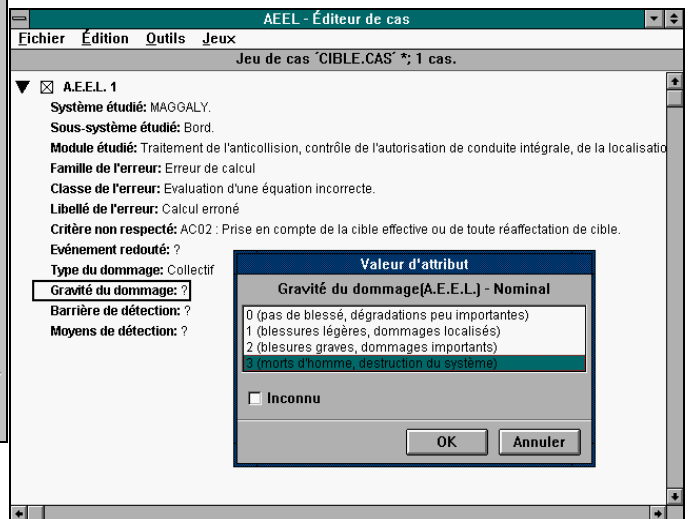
AEEL - Éditeur de cas

Fichier Édition Outils Jeux

Jeu de cas ´CIBLE.CAS´ *; 1 cas.

A.E.E.L. 1

Système étudié: MAGGALY.

Sous-système étudié: Bord.

Module étudié: Traitement de l'anticollision, contrôle de l'autorisation de conduite intégrale, de la localisatio

Famille de l'erreur: Erreur de calcul

Classe de l'erreur: Evaluation d'une équation incorrecte.

Libellé de l'erreur: Calcul erroné

Critère non respecté: AC02 : Prise en compte de la cible effective ou de toute réaffectation de cible.

Evénement redouté: ?

Type du dommage: Collectif

Gravité du dommage: ?

Barrière de détection: ?

Moyens de détection: ?

Valeur d'attribut

Gravité du dommage(A.E.E.L.) - Nominal

0 (pas de blessé, dégradations peu importantes)
1 (blessures légères, dommages localisés)
2 (blesures graves, dommages importants)
3 (morts d'homme, destruction du système)

Inconnu

OK

Annuler